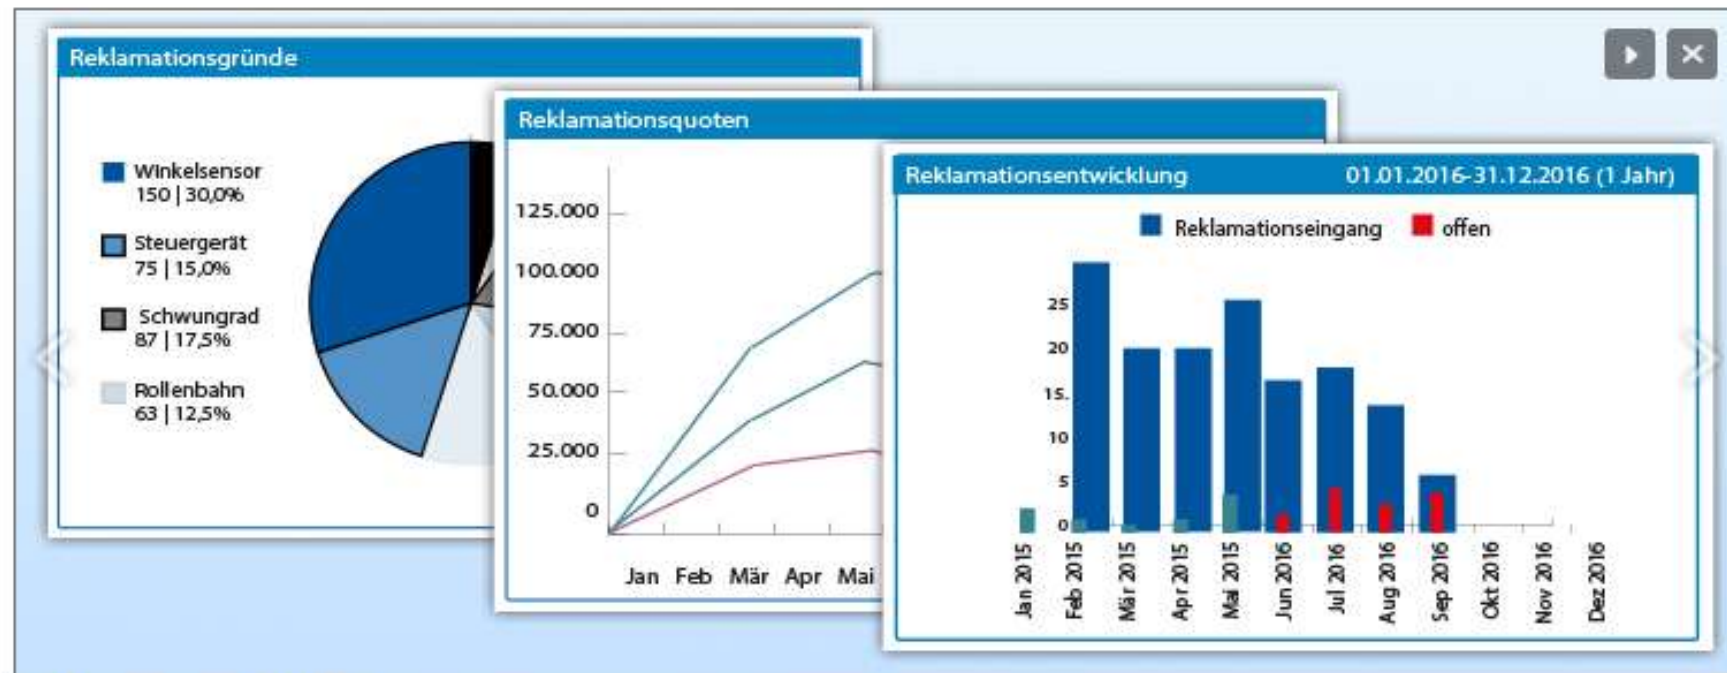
Reklamationsgründe

Winkelsensor
150 | 30,0%

Steuergerät
75 | 15,0%

Schwungrad
87 | 17,5%

Rollenbahn
63 | 12,5%

Reklamationsquoten

125.000
100.000
75.000
50.000
25.000
0

Jan Feb Mär Apr Mai

Reklamationsentwicklung 01.01.2016-31.12.2016 (1 Jahr)

Reklamationseingang offen

25
20
15
10
5
0

Jan 2015 Feb 2015 Mär 2015 Apr 2015 Mai 2015 Jun 2016 Jul 2016 Aug 2016 Sep 2016 Okt 2016 Nov 2016 Dez 2016